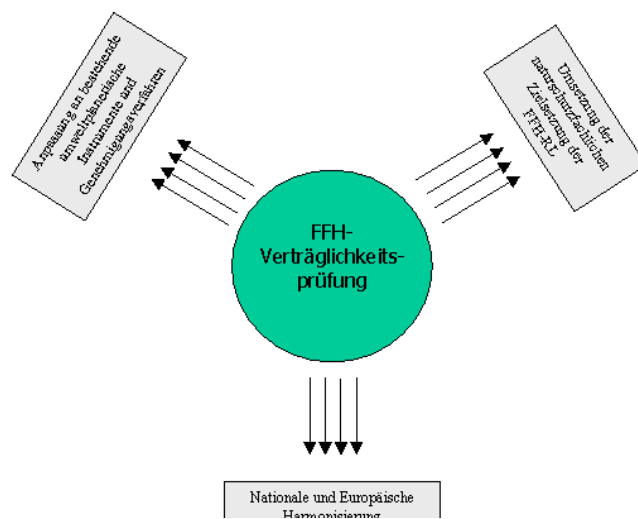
Anpassung an bestehende umweltplanerische Instrumente und Genehmigungsverfahren

Umsetzung der naturschutzfachlichen Zielsetzung der FFH-RL

FFH-Verträglichkeitsprüfung

Nationale und Europäische Harmonisierung